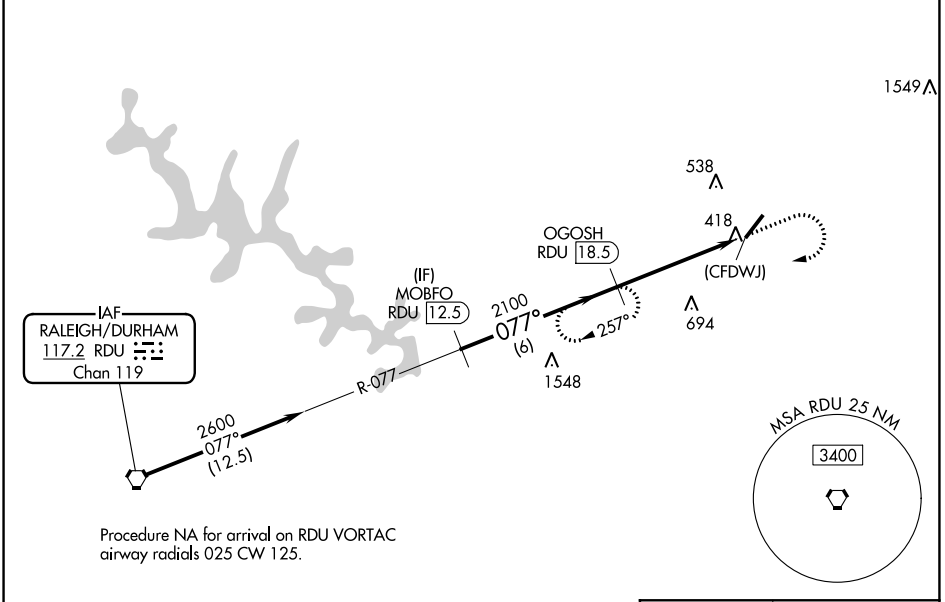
1549

538

418

(CFDWJ)

694

OGOSH
RDU 18.5

257°

2100
077°
(6)

1548

(IF)
MOBFO
RDU 12.5

IAF
RALEIGH/DURHAM
117.2 RDU
Chan 119

R-077

2600
077°
(12.5)

MSA RDU 25 NM

3400

Procedure NA for arrival on RDU VORTAC airway radials 025 CW 125.